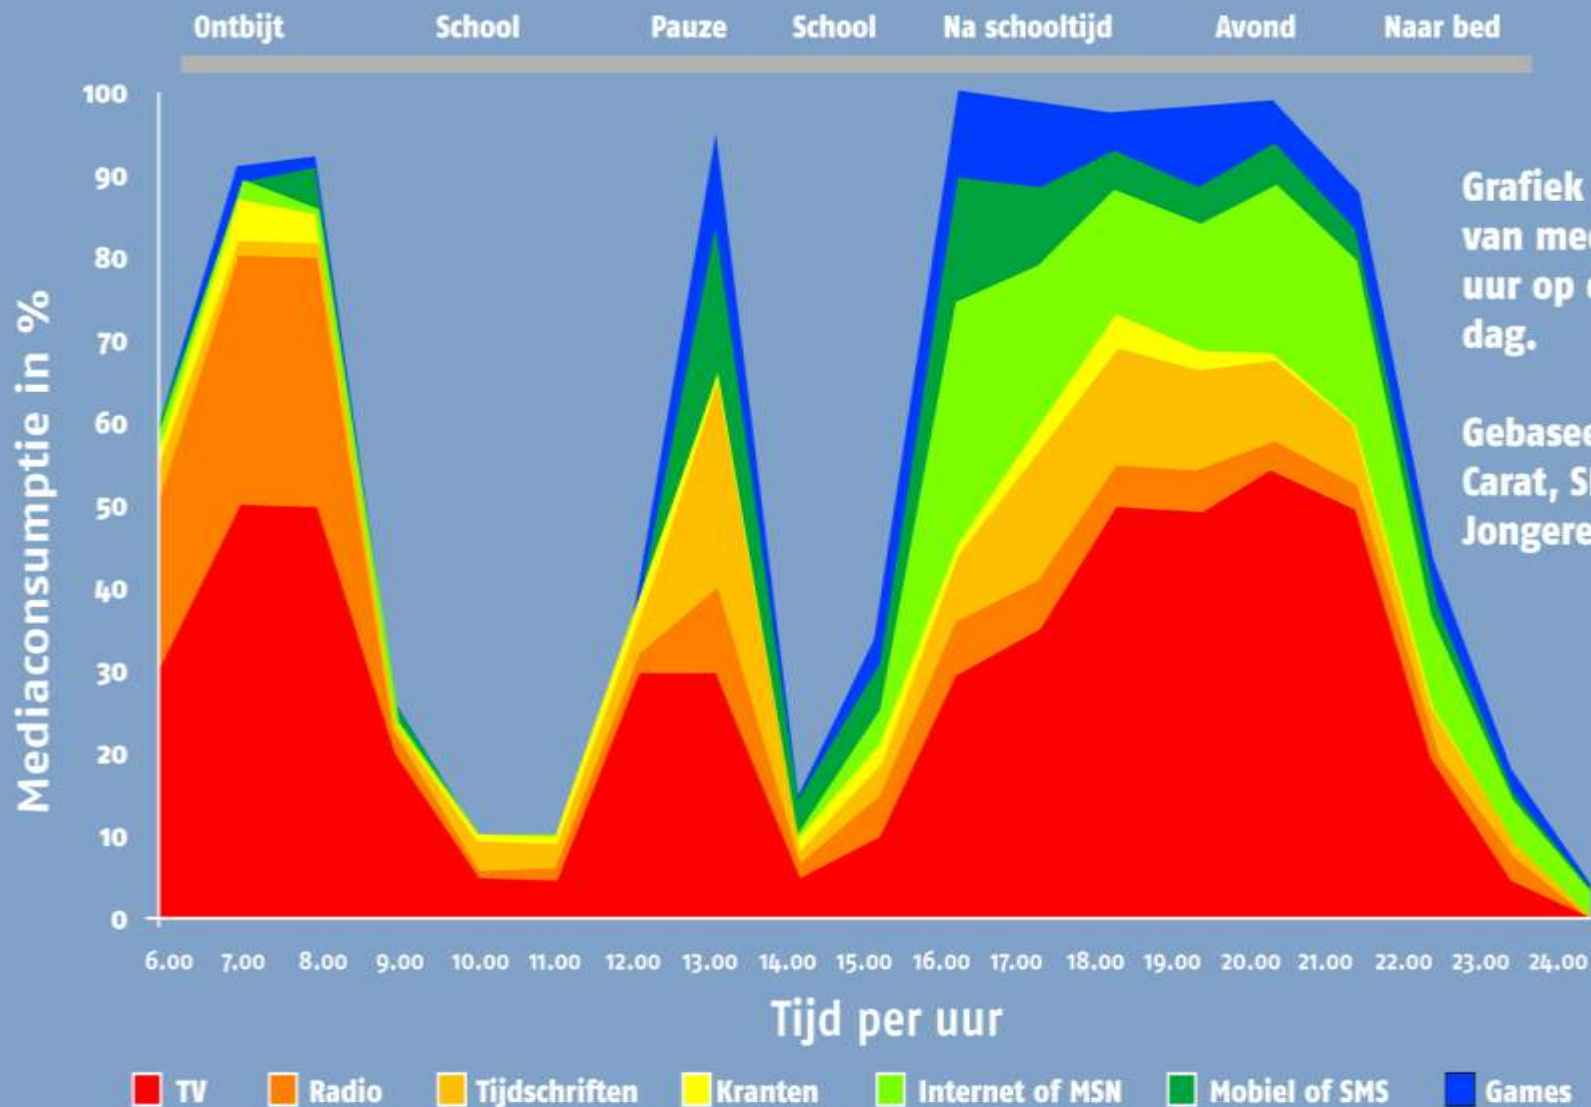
Ontbijt School Pauze School Na schooltijd Avond Naar bed

Mediaconsumptie in %

100
90
80
70
60
50
40
30
20
10
0

6.00 7.00 8.00 9.00 10.00 11.00 12.00 13.00 14.00 15.00 16.00 17.00 18.00 19.00 20.00 21.00 22.00 23.00 24.00

Tijd per uur

Grafiek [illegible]
van me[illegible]
uur op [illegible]
dag.

Gebase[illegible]
Carat, S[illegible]
Jongere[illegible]

TV Radio Tijdschriften Kranten Internet of MSN Mobiel of SMS Games